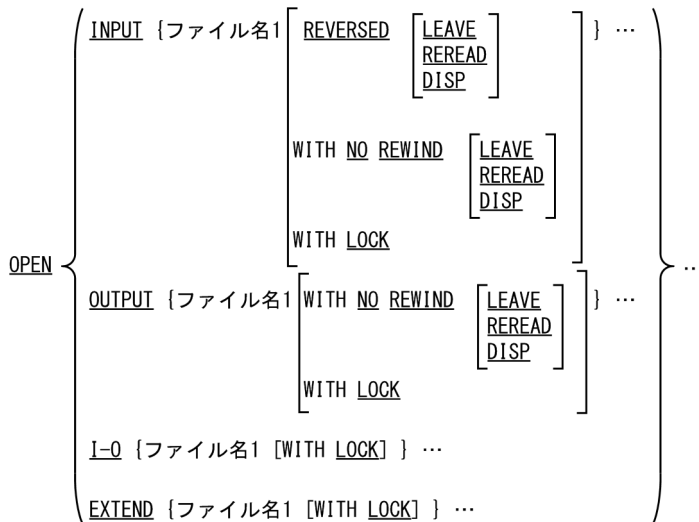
OPEN

INPUT {ファイル名1 [ REVERSED [ LEAVE REREAD DISP ] ] } …

WITH NO REWIND [ LEAVE REREAD DISP ]

WITH LOCK

OUTPUT {ファイル名1 [ WITH NO REWIND [ LEAVE REREAD DISP ] ] } …

WITH LOCK

I-O {ファイル名1 [WITH LOCK] } …

EXTEND {ファイル名1 [WITH LOCK] } …

…